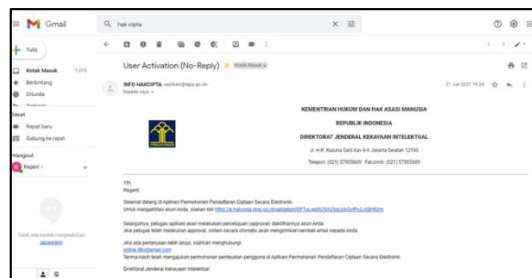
Gmail

hak cipta

Tulis

Kotak Masuk 1.015

Berbintang

Ditunda

Meet

Rapat baru

Gabung ke rapat

Hangout

Regent

Tidak ada kontak Hangouts Cari seseorang

User Activation (No-Reply) Kotak Masuk x

INFO HAKCIPTA <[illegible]>
kepada saya

21 Jun 2021 19.24

KEMENTRIAN HUKUM DAN HAK ASASI MANUSIA

REPUBLIK INDONESIA

DIREKTORAT JENDERAL KEKAYAAN INTELEKTUAL

Jl. H.R. Rasuna Said Kav 8-9 Jakarta Selatan 12190

Telepon: (021) 57905609 Faksimili: (021) 57905609

Yth.
Regent,

Selamat datang di Aplikasi Permohonan Pendaftaran Ciptaan Secara Elektronik.
Untuk mengaktifkan akun Anda, silakan klik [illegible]

Selanjutnya, petugas aplikasi akan melakukan persetujuan (approval) diaktifkannya akun Anda.
Jika petugas telah melakukan approval, sistem secara otomatis akan mengirimkan email kepada Anda.

Jika ada pertanyaan lebih lanjut, silahkan menghubungi
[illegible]
Terima kasih telah menggunakan permohonan pembuatan pengguna di Aplikasi Permohonan Pendaftaran Ciptaan Secara Elektronik.

Direktorat Jenderal Kekayaan Intelektual